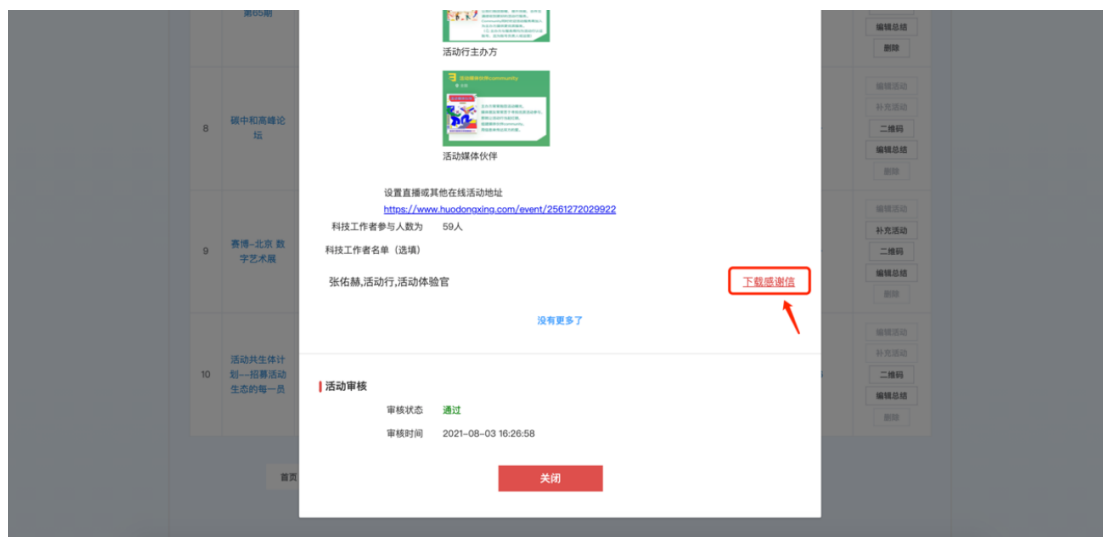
第65期

编辑总结
删除

活动行主办方

活动媒体伙伴

8
碳中和高峰论坛

编辑活动
补充活动
二维码
编辑总结
删除

设置直播或其他在线活动地址
https://www.huodongxing.com/event/2561272029922

科技工作者参与人数为 59人

科技工作者名单（选填）

9
赛博-北京 数字艺术展

编辑活动
补充活动
二维码
编辑总结
删除

张佑赫,活动行,活动体验官

下载感谢信

没有更多了

10
活动共生体计划—招募活动生态的每一员

编辑活动
补充活动
二维码
编辑总结
删除

活动审核

审核状态 通过

审核时间 2021-08-03 16:26:58

首页

关闭